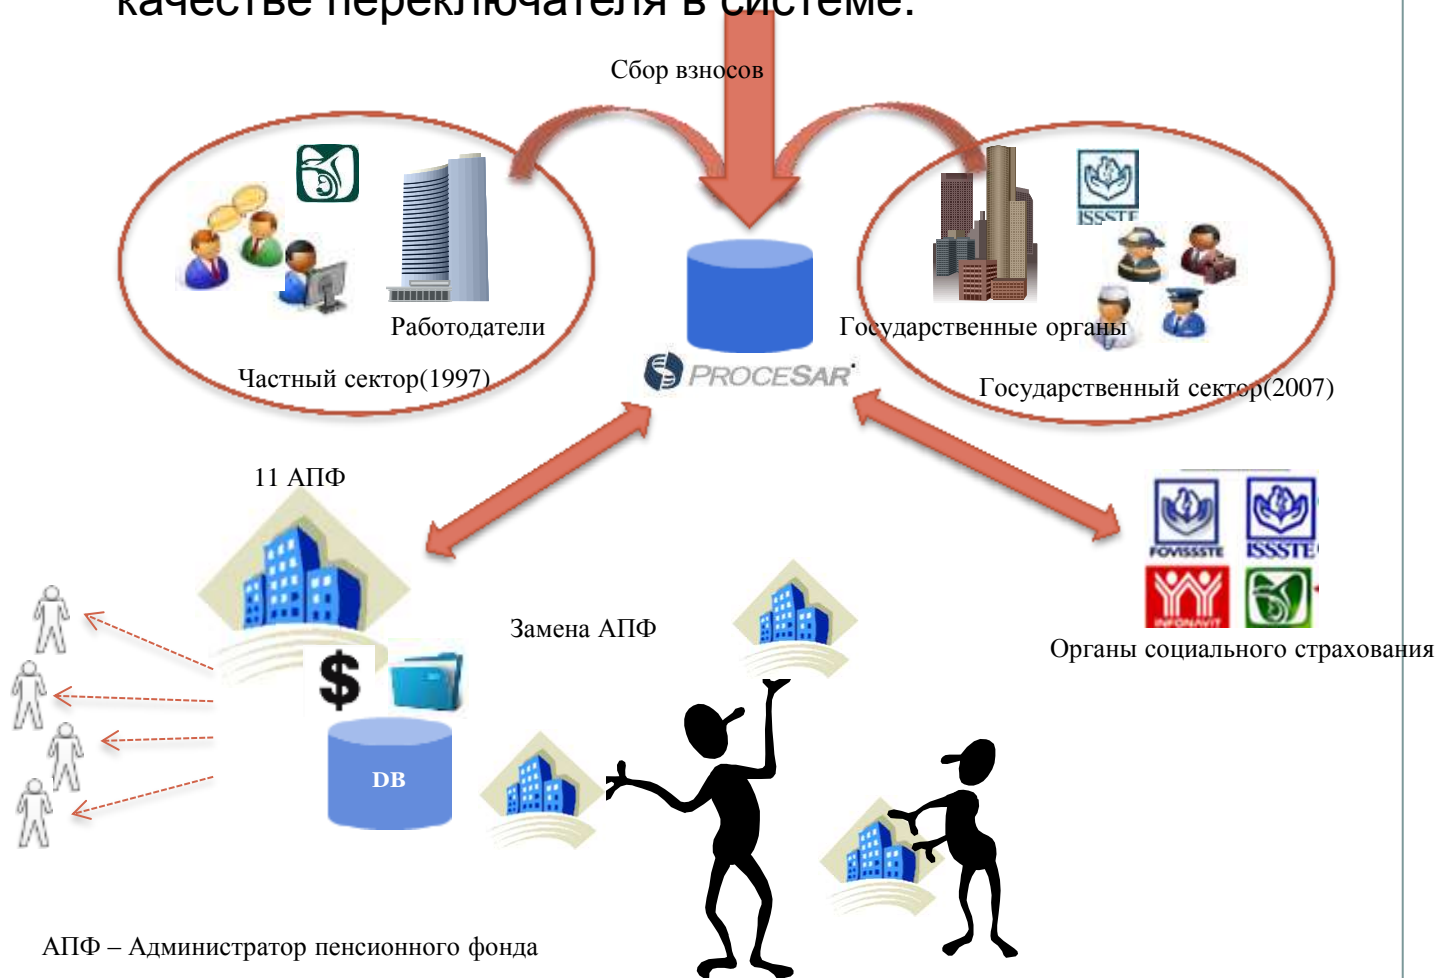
качестве переключателя в системе.

Сбор взносов

Работодатели

Частный сектор(1997)

PROCESAR

Государственные органы

ISSSTE

Государственный сектор(2007)

11 АПФ

Замена АПФ

FOVISSSTE

ISSSTE

INFONAVIT

Органы социального страхования

$

DB

АПФ – Администратор пенсионного фонда